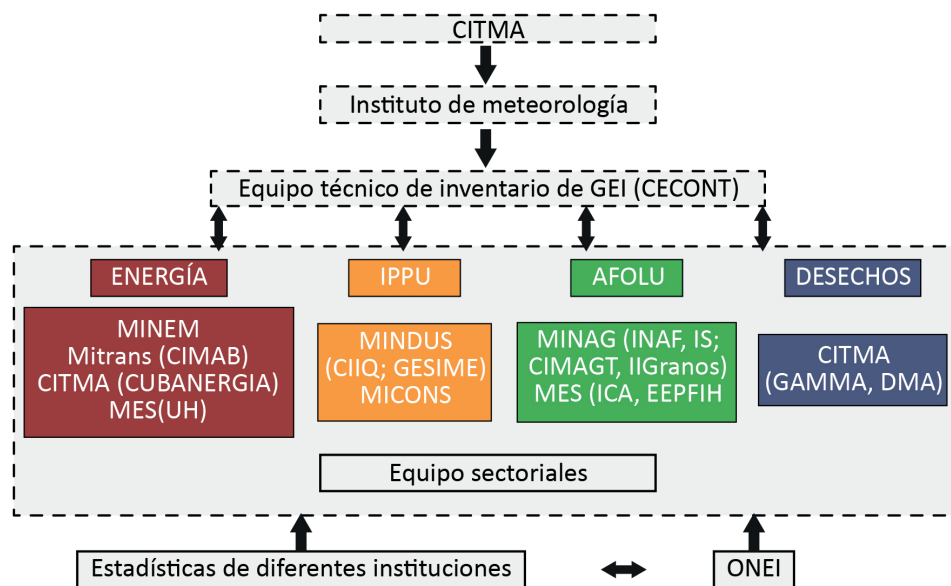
CITMA

Instituto de meteorología

Equipo técnico de inventario de GEI (CECONT)

ENERGÍA

MINEM
Mitrans (CIMAB)
CITMA (CUBANERGIA)
MES(UH)

IPPU

MINDUS
(CIIQ; GESIME)
MICONS

AFOLU

MINAG (INAF, IS;
CIMAGT, IIGranos)
MES (ICA, EEPFIH

DESECHOS

CITMA
(GAMMA, DMA)

Equipo sectoriales

Estadísticas de diferentes instituciones

ONEI